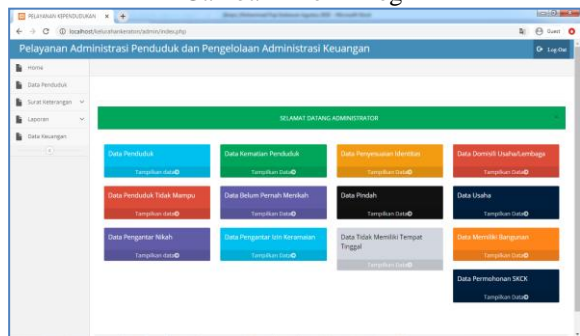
Gambar 3. Halaman Home

PELAYANAN KEPENDUDUKAN ×

localhost/kelurahankeraton/admin/index.php

Guest

Pelayanan Administrasi Penduduk dan Pengelolaan Administrasi Keuangan

Log Out

Home

Data Penduduk

Surat Keterangan

Laporan

Data Keuangan

SELAMAT DATANG ADMINISTRATOR

Data Penduduk
Tampilkan Data

Data Kematian Penduduk
Tampilkan Data

Data Penyesuaian Identitas
Tampilkan Data

Data Domisili Usaha/Lembaga
Tampilkan Data

Data Penduduk Tidak Mampu
Tampilkan Data

Data Belum Pernah Menikah
Tampilkan Data

Data Pindah
Tampilkan Data

Data Usaha
Tampilkan Data

Data Pengantar Nikah
Tampilkan Data

Data Pengantar Izin Keramaian
Tampilkan Data

Data Tidak Memiliki Tempat Tinggal
Tampilkan Data

Data Memiliki Bangunan
Tampilkan Data

Data Permohonan SKCK
Tampilkan Data